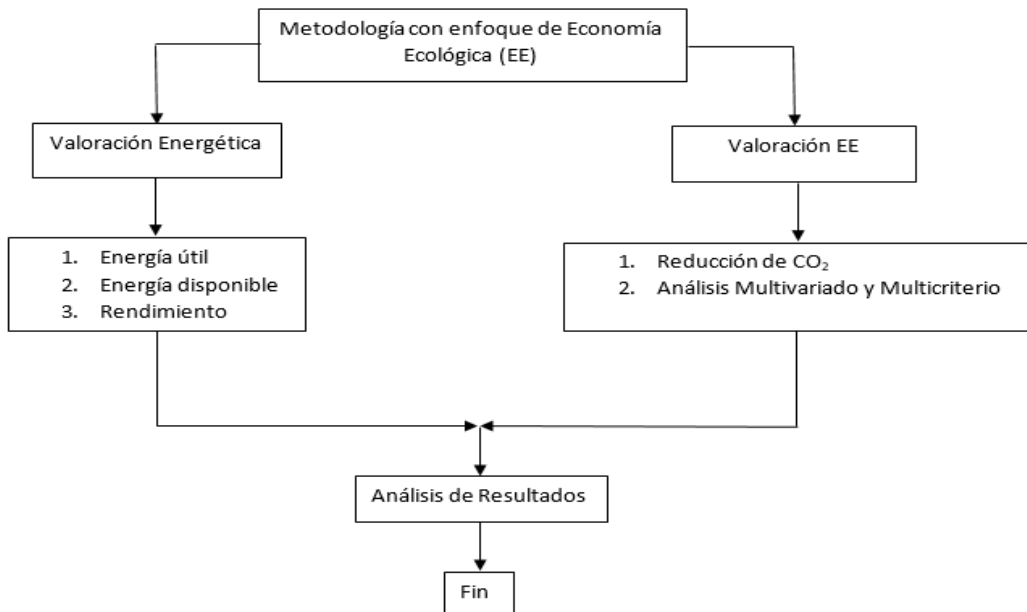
Metodología con enfoque de Economía Ecológica (EE)

Valoración Energética

Valoración EE

1. Energía útil
2. Energía disponible
3. Rendimiento

1. Reducción de $CO_2$
2. Análisis Multivariado y Multicriterio

Análisis de Resultados

Fin